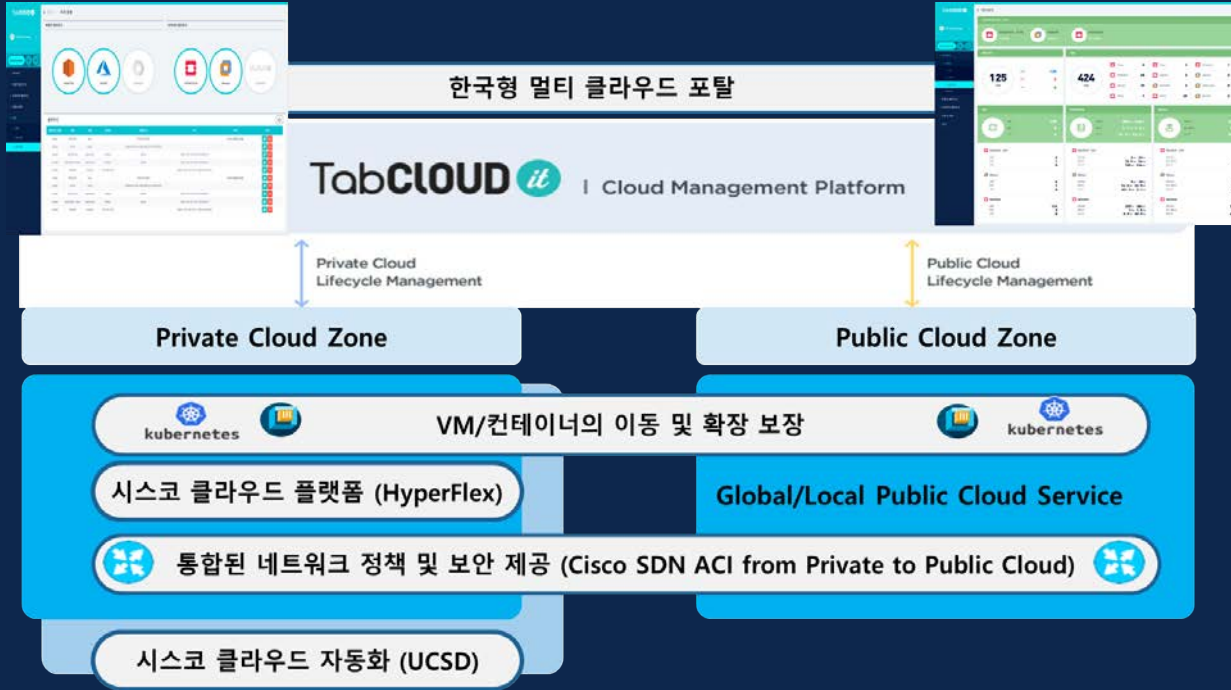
한국형 멀티 클라우드 포탈

TabCLOUD it | Cloud Management Platform

125

424

Private Cloud Lifecycle Management

Public Cloud Lifecycle Management

Private Cloud Zone

Public Cloud Zone

kubernetes

VM/컨테이너의 이동 및 확장 보장

kubernetes

시스코 클라우드 플랫폼 (HyperFlex)

Global/Local Public Cloud Service

통합된 네트워크 정책 및 보안 제공 (Cisco SDN ACI from Private to Public Cloud)

시스코 클라우드 자동화 (UCSD)